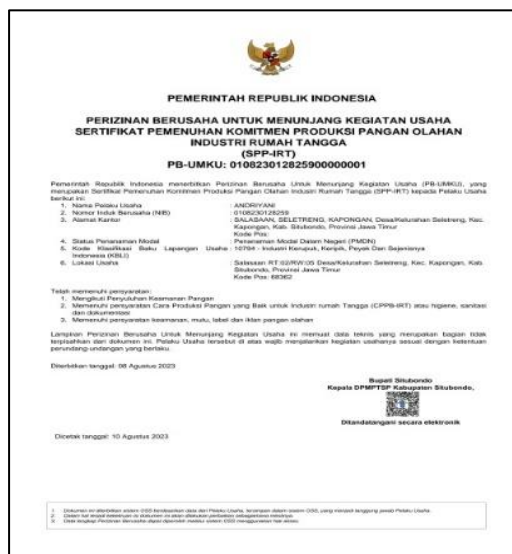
PEMERINTAH REPUBLIK INDONESIA

PERIZINAN BERUSAHA UNTUK MENUNJANG KEGIATAN USAHA
SERTIFIKAT PEMENUHAN KOMITMEN PRODUKSI PANGAN OLAHAN INDUSTRI RUMAH TANGGA
(SPP-IRT)
PB-UMKU: 010823012825900000001

Pemerintah Republik Indonesia menerbitkan Perizinan Berusaha Untuk Menunjang Kegiatan Usaha (PB-UMKU), yang merupakan Sertifikat Pemenuhan Komitmen Produksi Pangan Olahan Industri Rumah Tangga (SPP-IRT) kepada Pelaku Usaha berikut ini:

1. Nama Pelaku Usaha : ANDRIYANI
2. Nomor Induk Berusaha (NIB) : 0108230128259
3. Alamat Kantor : SALASAAN, SELETRENG, KAPONGAN, Desa/Kelurahan Seletreng, Kec. Kapongan, Kab. Situbondo, Provinsi Jawa Timur Kode Pos:
4. Status Penanaman Modal : Penanaman Modal Dalam Negeri (PMDN)
5. Kode Klasifikasi Baku Lapangan Usaha Indonesia (KBLI) : 10794 - Industri Kerupuk, Keripik, Peyek Dan Sejenisnya
6. Lokasi Usaha : Salasaan RT.02/RW.05 Desa/Kelurahan Seletreng, Kec. Kapongan, Kab. Situbondo, Provinsi Jawa Timur Kode Pos: 68362

Telah memenuhi persyaratan:
1. Mengikuti Penyuluhan Keamanan Pangan
2. Memenuhi persyaratan Cara Produksi Pangan yang Baik untuk Industri rumah Tangga (CPPB-IRT) atau higiene, sanitasi dan dokumentasi
3. Memenuhi persyaratan keamanan, mutu, label dan iklan pangan olahan

Lampiran Perizinan Berusaha Untuk Menunjang Kegiatan Usaha ini memuat data teknis yang merupakan bagian tidak terpisahkan dari dokumen ini. Pelaku Usaha tersebut di atas wajib menjalankan kegiatan usahanya sesuai dengan ketentuan perundang-undangan yang berlaku.

Diterbitkan tanggal: 08 Agustus 2023

Bupati Situbondo
Kepala DPMPTSP Kabupaten Situbondo,

Ditandatangani secara elektronik

Dicetak tanggal: 10 Agustus 2023

1. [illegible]
2. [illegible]
3. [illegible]